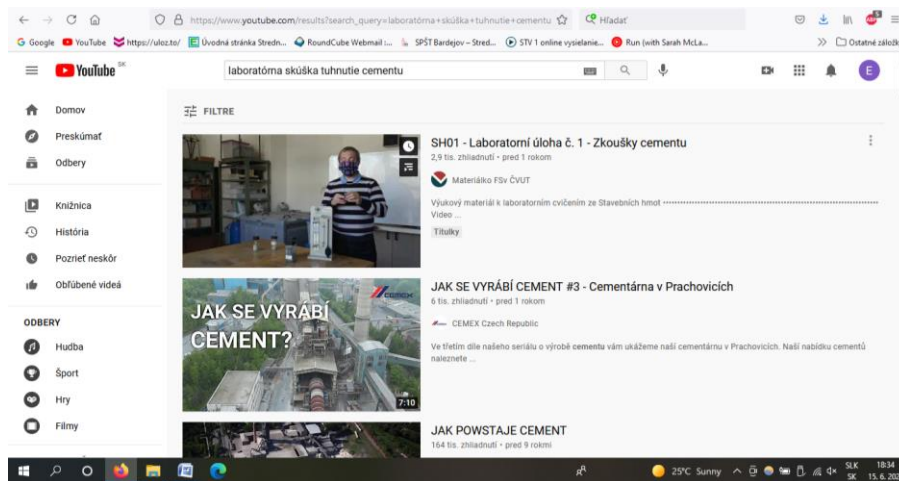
https://www.youtube.com/results?search_query=laboratórna+skúška+tuhnutie+cementu

Hľadať

Google YouTube https://uloz.to/ Úvodná stránka Stredn... RoundCube Webmail ... SPŠT Bardejov – Stred... STV 1 online vysielanie... Run (with Sarah McLa...

Ostatné záložky

YouTube SK

laboratórna skúška tuhnutie cementu

Domov

Preskúmať

Odbery

Knižnica

História

Pozrieť neskôr

Obľúbené videá

ODBERY

Hudba

Šport

Hry

Filmy

FILTRE

SH01 - Laboratorní úloha č. 1 - Zkoušky cementu

2,9 tis. zhliadnutí • pred 1 rokom

Materiálko FSv ČVUT

Výukový materiál k laboratorním cvičením ze Stavebních hmot ...

Video ...

Titulky

JAK SE VYRÁBÍ CEMENT #3 - Cementárna v Prachovicích

6 tis. zhliadnutí • pred 1 rokom

CEMEX Czech Republic

Ve třetím díle našeho seriálu o výrobě cementu vám ukážeme naši cementárnu v Prachovicích. Naši nabídku cementů naleznete ...

JAK SE VYRÁBÍ CEMENT?

CEMEX

7:10

JAK POWSTAJE CEMENT

164 tis. zhliadnutí • pred 9 rokmi

25°C Sunny

SLK SK

18:34

15. 6. 202